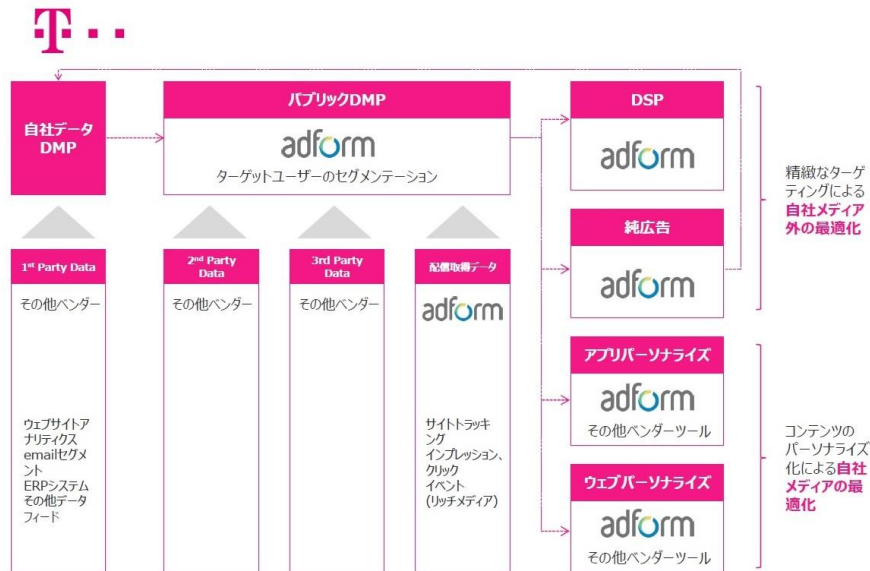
T · ·

自社データ DMP

パブリックDMP

adform

ターゲットユーザーのセグメンテーション

DSP

adform

純広告

adform

精緻なターゲティングによる自社メディア外の最適化

1st Party Data

その他ベンダー

ウェブサイトアナリティクス
emailセグメント
ERPシステム
その他データフィード

2nd Party Data

その他ベンダー

3rd Party Data

その他ベンダー

配信取得データ

adform

サイトトラッキング
インプレッション、クリック
イベント
(リッチメディア)

アプリパーソナライズ

adform

その他ベンダーツール

ウェブパーソナライズ

adform

その他ベンダーツール

コンテンツのパーソナライズ化による自社メディアの最適化